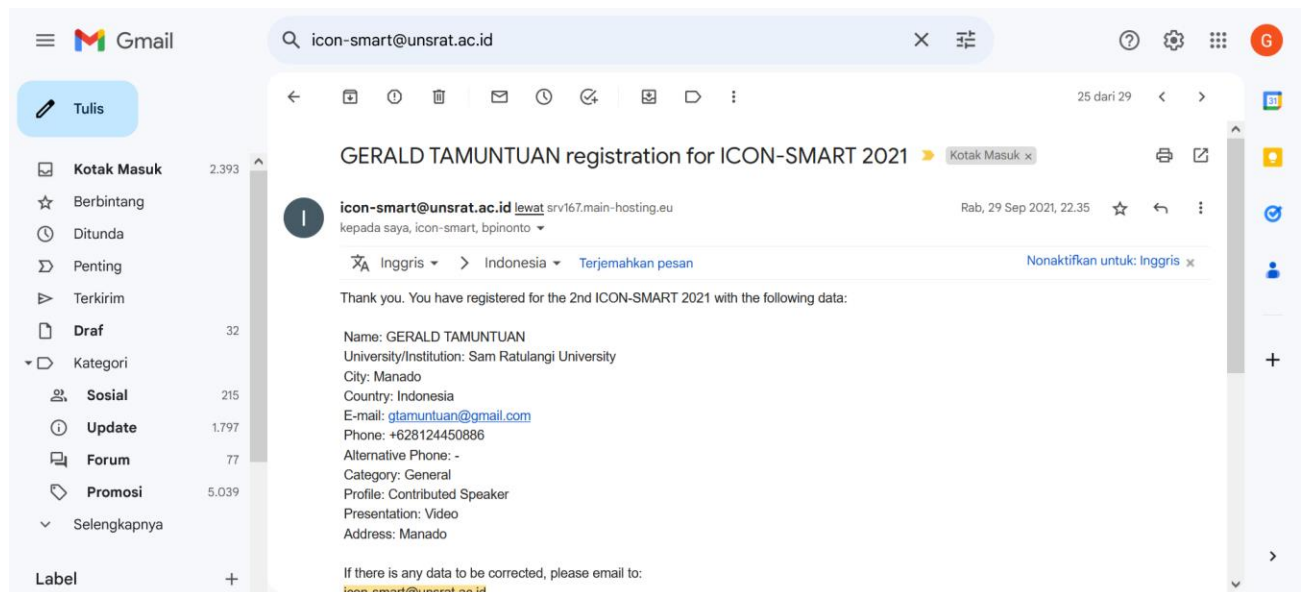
Gmail

icon-smart@unsrat.ac.id

Tulis

Kotak Masuk 2.393
Berbintang
Ditunda
Penting
Terkirim
Draf 32
Kategori
Sosial 215
Update 1.797
Forum 77
Promosi 5.039
Selengkapnya

Label +

25 dari 29

GERALD TAMUNTUAN registration for ICON-SMART 2021 Kotak Masuk ×

icon-smart@unsrat.ac.id lewat srv167.main-hosting.eu
kepada saya, icon-smart, bpinonto

Rab, 29 Sep 2021, 22.35

Inggris > Indonesia Terjemahkan pesan Nonaktifkan untuk: Inggris ×

Thank you. You have registered for the 2nd ICON-SMART 2021 with the following data:

Name: GERALD TAMUNTUAN
University/Institution: Sam Ratulangi University
City: Manado
Country: Indonesia
E-mail: gtamuntuan@gmail.com
Phone: +628124450886
Alternative Phone: -
Category: General
Profile: Contributed Speaker
Presentation: Video
Address: Manado

If there is any data to be corrected, please email to:
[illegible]